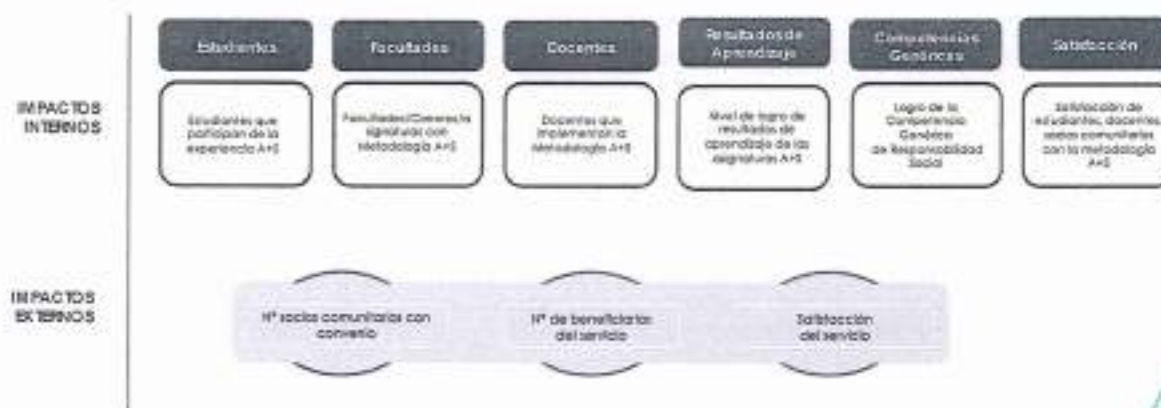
IMPACTOS INTERNOS

IMPACTOS EXTERNOS

Estudiantes

Estudiantes que participan de la experiencia A+S

Facultades

Facultades/Carreras/asignaturas con Metodología A+S

Docentes

Docentes que implementan la Metodología A+S

Resultados de Aprendizaje

Nivel de logro de resultados de aprendizaje de las asignaturas A+S

Competencias Genéricas

Logro de la Competencia Genérica de Responsabilidad Social

Satisfacción

Satisfacción de estudiantes, docentes, socios comunitarios con la Metodología A+S

N° socios comunitarios con convenio

N° de beneficiarios del servicio

Satisfacción del servicio